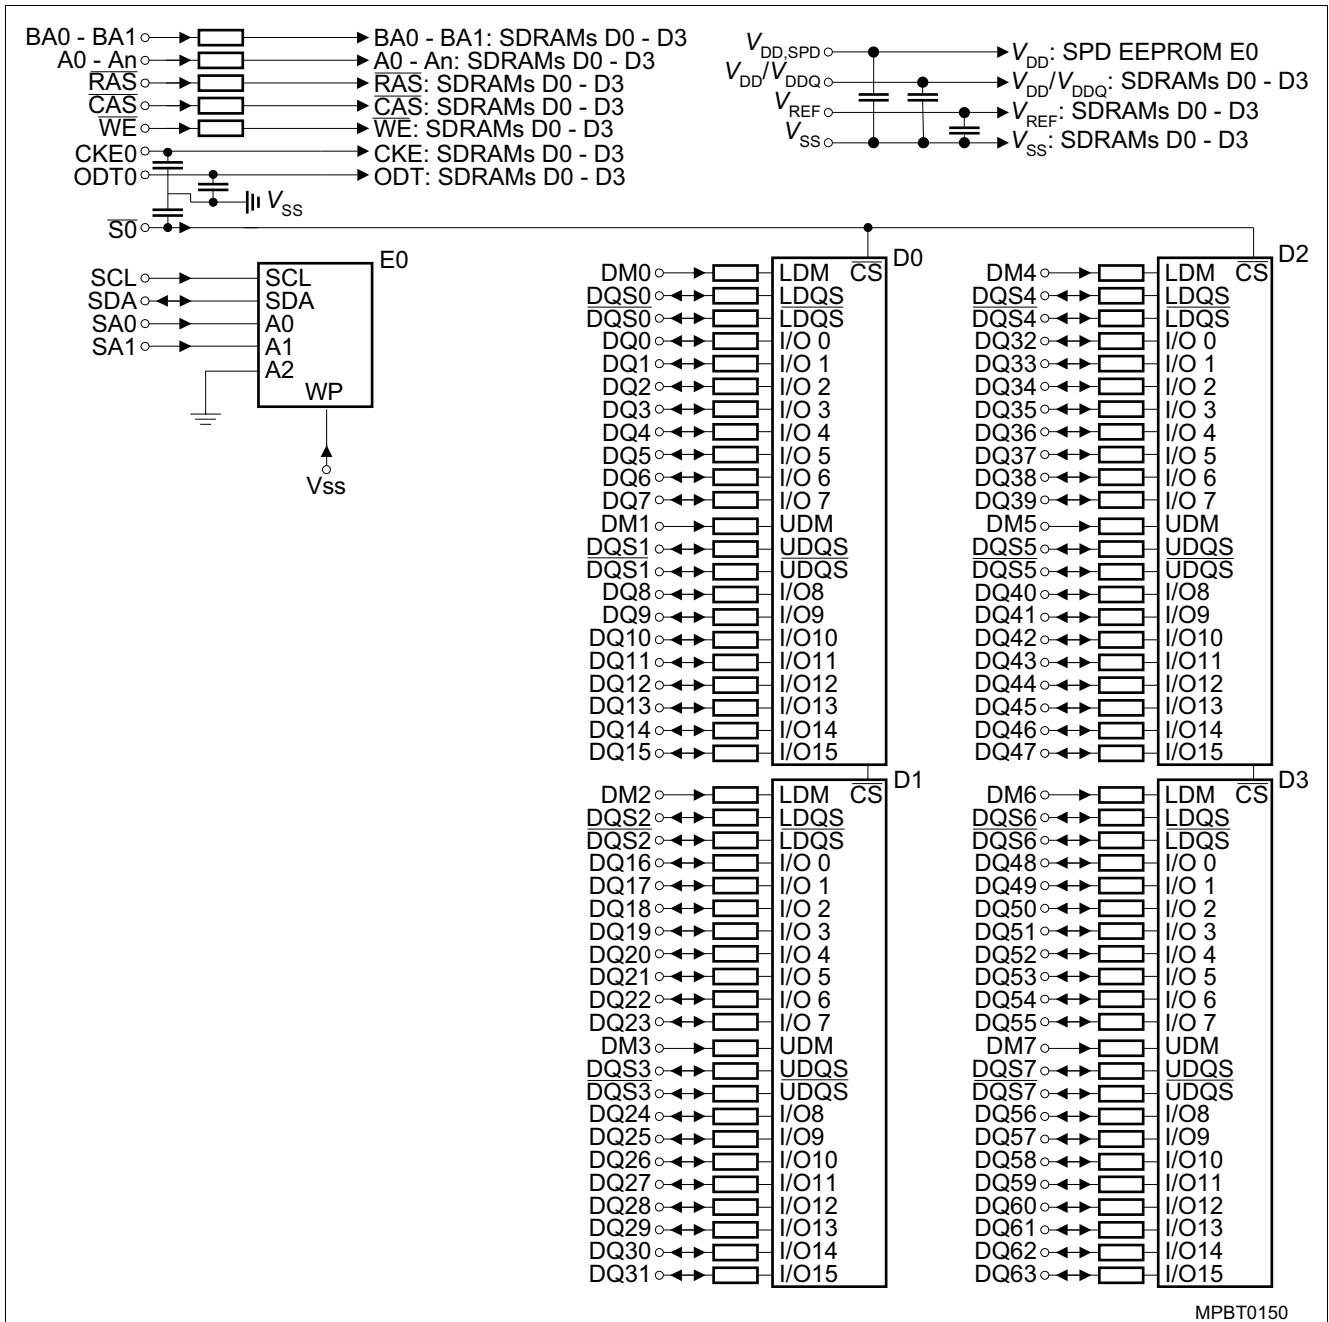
BA0 - BA1 → BA0 - BA1: SDRAMs D0 - D3
A0 - An → A0 - An: SDRAMs D0 - D3
$\overline{RAS}$ → $\overline{RAS}$: SDRAMs D0 - D3
$\overline{CAS}$ → $\overline{CAS}$: SDRAMs D0 - D3
$\overline{WE}$ → $\overline{WE}$: SDRAMs D0 - D3
CKE0 → CKE: SDRAMs D0 - D3
ODT0 → ODT: SDRAMs D0 - D3
$V_{SS}$
$\overline{S0}$

$V_{DD,SPD}$ → $V_{DD}$: SPD EEPROM E0
$V_{DD}/V_{DDQ}$ → $V_{DD}/V_{DDQ}$: SDRAMs D0 - D3
$V_{REF}$ → $V_{REF}$: SDRAMs D0 - D3
$V_{SS}$ → $V_{SS}$: SDRAMs D0 - D3

E0
SCL SCL
SDA SDA
SA0 A0
SA1 A1
A2
WP
Vss

D0
DM0 LDM $\overline{CS}$
DQS0 LDQS
$\overline{DQS0}$ $\overline{LDQS}$
DQ0 I/O 0
DQ1 I/O 1
DQ2 I/O 2
DQ3 I/O 3
DQ4 I/O 4
DQ5 I/O 5
DQ6 I/O 6
DQ7 I/O 7
DM1 UDM
DQS1 UDQS
$\overline{DQS1}$ $\overline{UDQS}$
DQ8 I/O8
DQ9 I/O9
DQ10 I/O10
DQ11 I/O11
DQ12 I/O12
DQ13 I/O13
DQ14 I/O14
DQ15 I/O15

D1
DM2 LDM $\overline{CS}$
DQS2 LDQS
$\overline{DQS2}$ $\overline{LDQS}$
DQ16 I/O 0
DQ17 I/O 1
DQ18 I/O 2
DQ19 I/O 3
DQ20 I/O 4
DQ21 I/O 5
DQ22 I/O 6
DQ23 I/O 7
DM3 UDM
DQS3 UDQS
$\overline{DQS3}$ $\overline{UDQS}$
DQ24 I/O8
DQ25 I/O9
DQ26 I/O10
DQ27 I/O11
DQ28 I/O12
DQ29 I/O13
DQ30 I/O14
DQ31 I/O15

D2
DM4 LDM $\overline{CS}$
DQS4 LDQS
$\overline{DQS4}$ $\overline{LDQS}$
DQ32 I/O 0
DQ33 I/O 1
DQ34 I/O 2
DQ35 I/O 3
DQ36 I/O 4
DQ37 I/O 5
DQ38 I/O 6
DQ39 I/O 7
DM5 UDM
DQS5 UDQS
$\overline{DQS5}$ $\overline{UDQS}$
DQ40 I/O8
DQ41 I/O9
DQ42 I/O10
DQ43 I/O11
DQ44 I/O12
DQ45 I/O13
DQ46 I/O14
DQ47 I/O15

D3
DM6 LDM $\overline{CS}$
DQS6 LDQS
$\overline{DQS6}$ $\overline{LDQS}$
DQ48 I/O 0
DQ49 I/O 1
DQ50 I/O 2
DQ51 I/O 3
DQ52 I/O 4
DQ53 I/O 5
DQ54 I/O 6
DQ55 I/O 7
DM7 UDM
DQS7 UDQS
$\overline{DQS7}$ $\overline{UDQS}$
DQ56 I/O8
DQ57 I/O9
DQ58 I/O10
DQ59 I/O11
DQ60 I/O12
DQ61 I/O13
DQ62 I/O14
DQ63 I/O15

MPBT0150